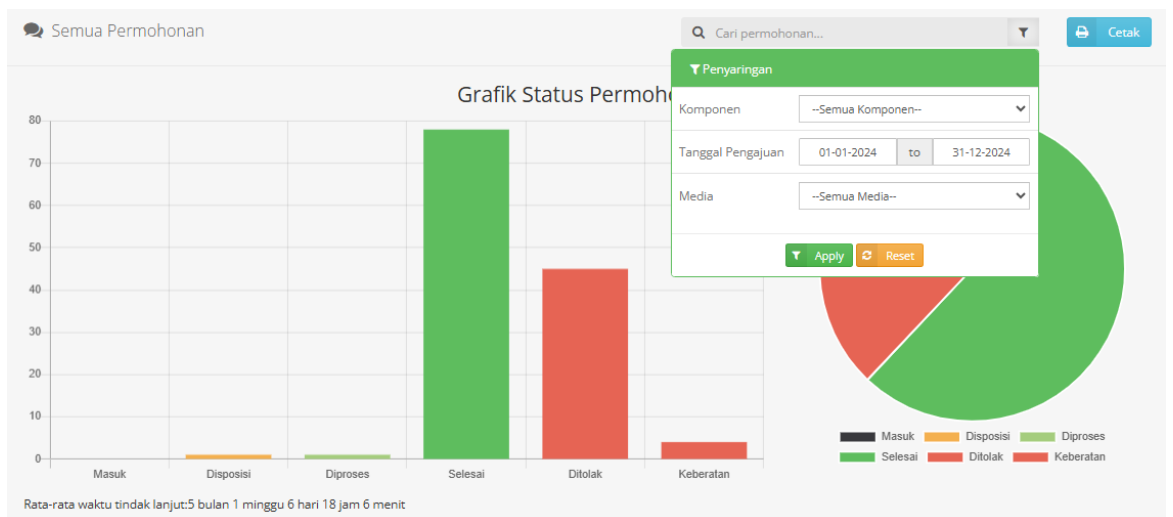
Semua Permohonan

Cari permohonan...

Cetak

Grafik Status Permoho

Penyaringan

| | |
|---|---|
| Komponen | --Semua Komponen-- |
| Tanggal Pengajuan | 01-01-2024 to 31-12-2024 |
| Media | --Semua Media-- |

Apply Reset

80
70
60
50
40
30
20
10
0

Masuk Disposisi Diproses Selesai Ditolak Keberatan

Masuk Disposisi Diproses
Selesai Ditolak Keberatan

Rata-rata waktu tindak lanjut:5 bulan 1 minggu 6 hari 18 jam 6 menit